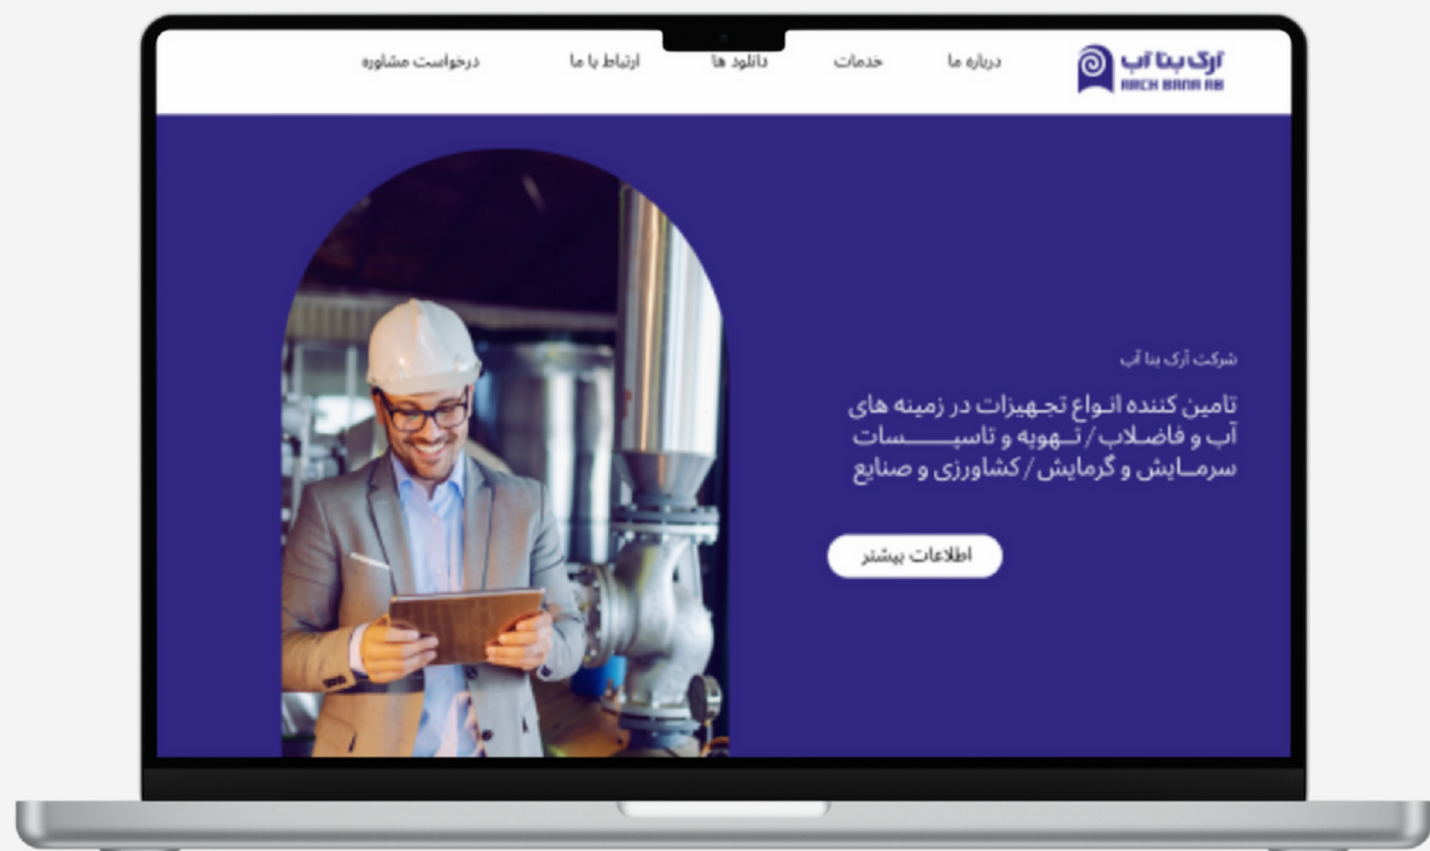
آرک بنا آب
ARCH BANA AB

درباره ما
خدمات
دانلود ها
ارتباط با ما
درخواست مشاوره

شرکت آرک بنا آب

تامین کننده انواع تجهیزات در زمینه های آب و فاضلاب / تهویه و تاسیسات سرمایش و گرمایش / کشاورزی و صنایع

اطلاعات بیشتر